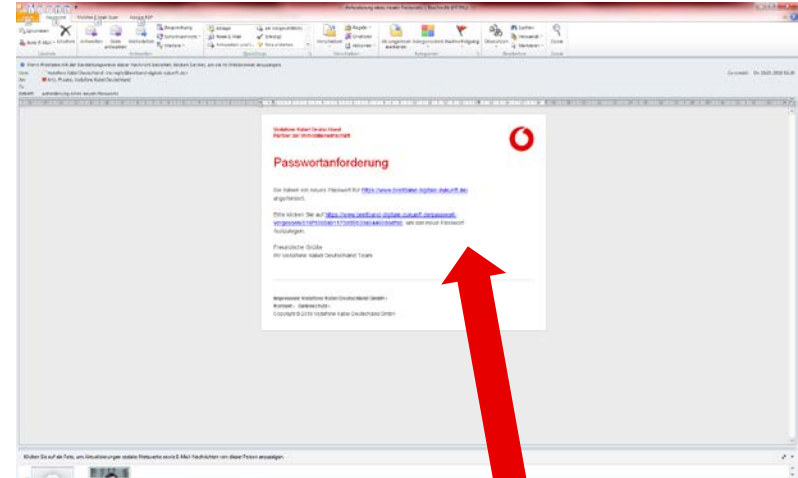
Anforderung eines neuen Passworts - Nachricht (HTML)

Datei Nachricht

Vodafone Kabel Deutschland
Partner der Immobilienwirtschaft

Passwortanforderung

Sie haben ein neues Passwort für https://www.breitband-digitale-zukunft.de angefordert.

Bitte klicken Sie auf https://www.breitband-digitale-zukunft.de/passwort-vergessen/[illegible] um ein neues Passwort festzulegen.

Freundliche Grüße
Ihr Vodafone Kabel Deutschland Team

Impressum Vodafone Kabel Deutschland GmbH · Kontakt · Datenschutz
Copyright © 2018 Vodafone Kabel Deutschland GmbH

Klicken Sie auf ein Foto, um Aktualisierungen sozialer Netzwerke sowie E-Mail-Nachrichten von dieser Person anzuzeigen.